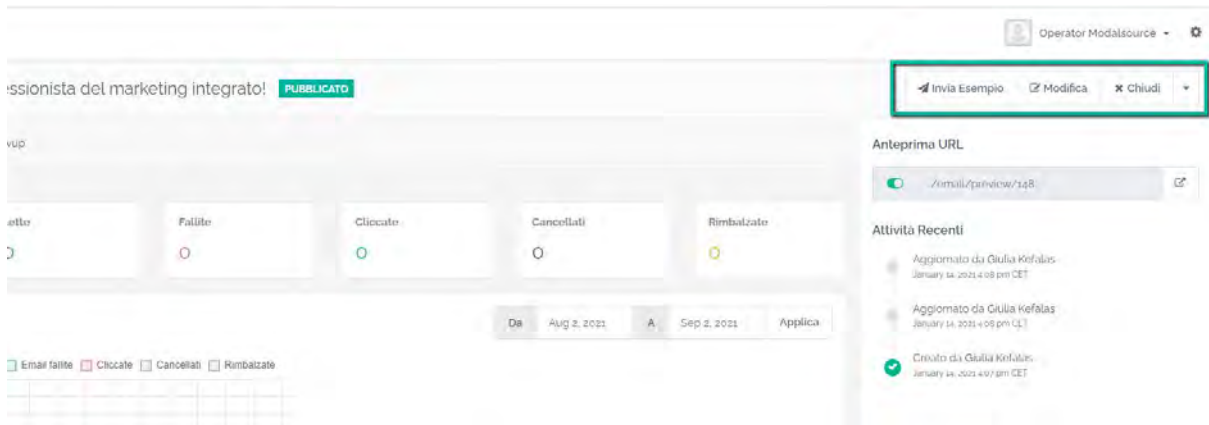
Operator Modalsource

ssionista del marketing integrato! PUBBLICATO

Invia Esempio Modifica Chiudi

vup

Anteprima URL

/email/preview/148

etto 0

Fallite 0

Cliccate 0

Cancellati 0

Rimbalzate 0

Attività Recenti

Aggiornato da Giulia Kefalas
January 14, 2021 4:08 pm CET

Aggiornato da Giulia Kefalas
January 14, 2021 4:08 pm CET

Creato da Giulia Kefalas
January 14, 2021 4:07 pm CET

Da Aug 2, 2021 A Sep 2, 2021 Applica

Email fallite Cliccate Cancellati Rimbalzate